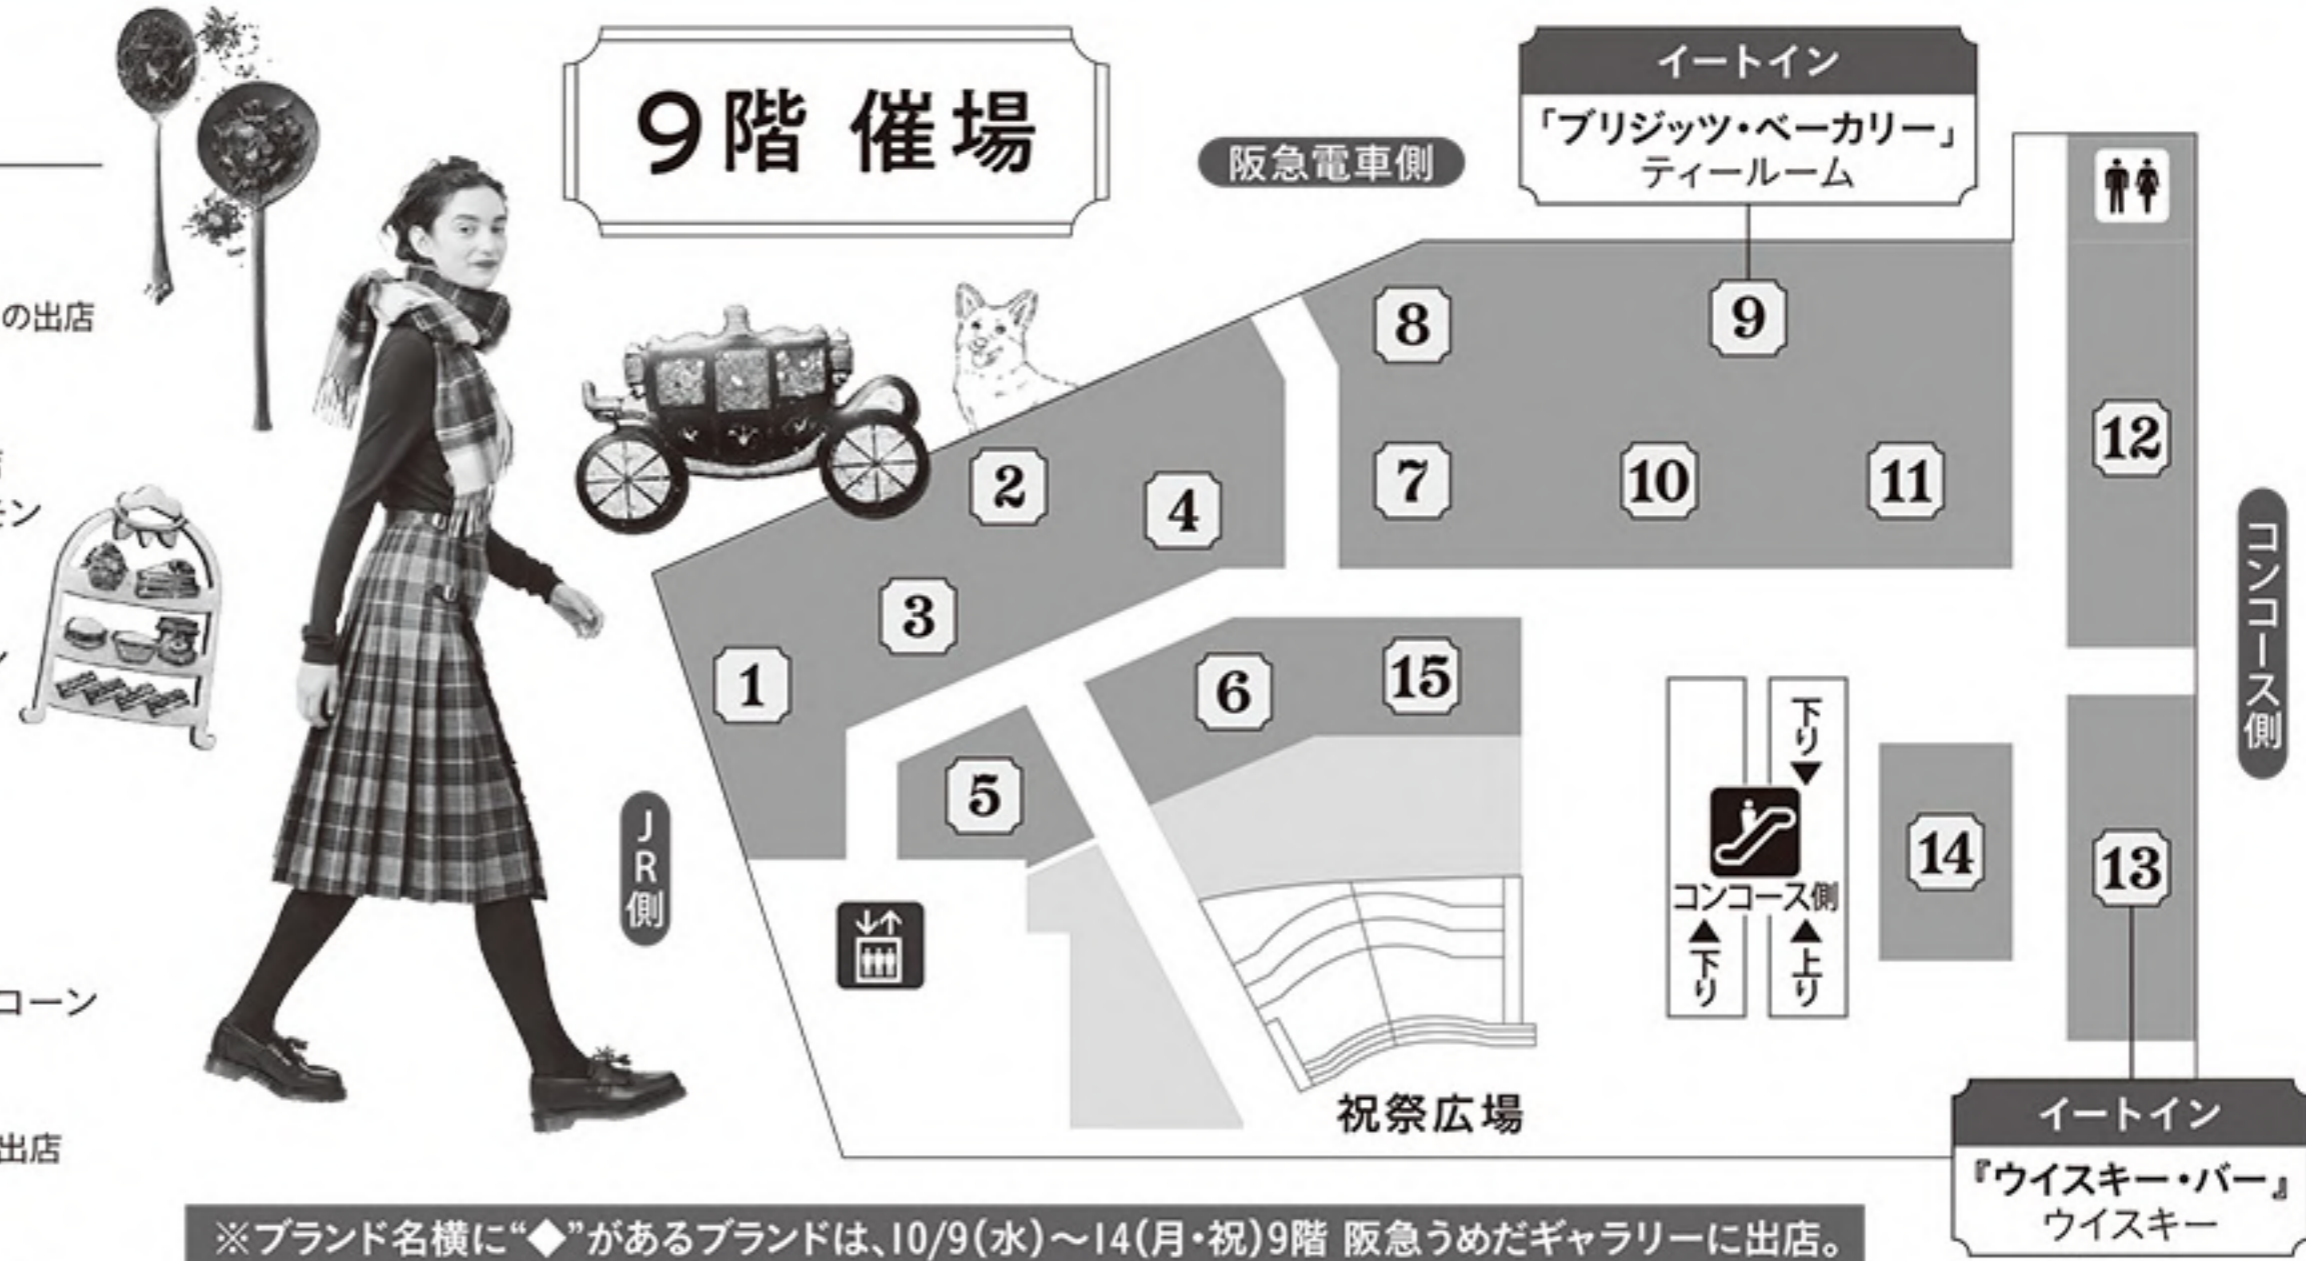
9階 催場

の出店

ン

コーン

出店

阪急電車側

イートイン
「ブリジッツ・ベーカリー」
ティールーム

8
9
12
2
4
7
10
11
3
1
6
15
5
14
13

コンコース側

下り
コンコース側
下り
上り

JR側

祝祭広場

イートイン
『ウイスキー・バー』
ウイスキー

※ブランド名横に“◆”があるブランドは、10/9(水)～14(月・祝)9階 阪急うめだギャラリーに出店。